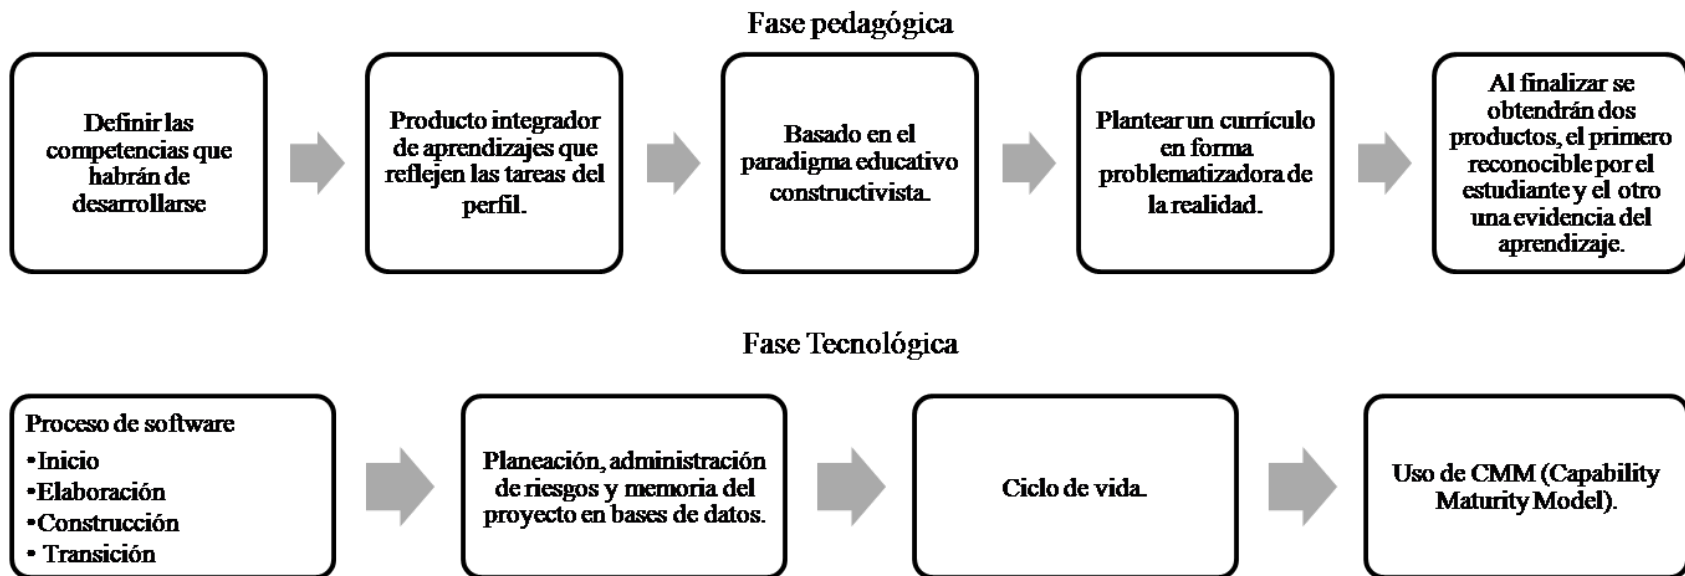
Fase pedagógica

Definir las competencias que habrán de desarrollarse

Producto integrador de aprendizajes que reflejen las tareas del perfil.

Basado en el paradigma educativo constructivista.

Plantear un currículo en forma problematizadora de la realidad.

Al finalizar se obtendrán dos productos, el primero reconocible por el estudiante y el otro una evidencia del aprendizaje.

Fase Tecnológica

Proceso de software
•Inicio
•Elaboración
•Construcción
• Transición

Planeación, administración de riesgos y memoria del proyecto en bases de datos.

Ciclo de vida.

Uso de CMM (Capability Maturity Model).